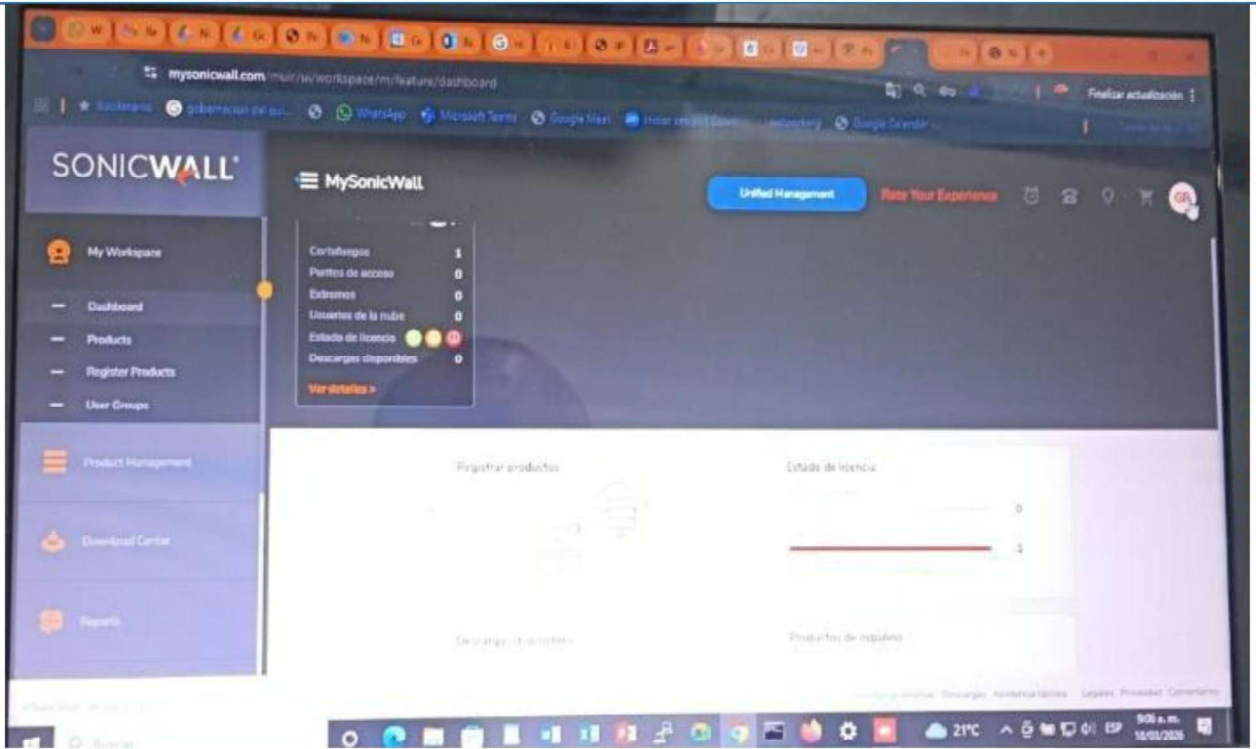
mysonicwall.com/muir/ui/workspace/m/feature/dashboard

Finalizar actualización

Bookmarks gobernacion del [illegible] WhatsApp Microsoft Teams Google Maps Iniciar sesión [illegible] networking Google Calendar

SONICWALL

MySonicWall

Unified Management

Rate Your Experience

GR

My Workspace

Dashboard

Products

Register Products

User Groups

Product Management

Download Center

Reports

| | |
|---|---|
| Cortafuegos | 1 |
| Puntos de acceso | 0 |
| Extremos | 0 |
| Usuarios de la nube | 0 |
| Estado de licencia | |
| Descargas disponibles | 0 |

Ver detalles >

Registrar productos

Estado de licencia

0

1

Descargas disponibles

Productos de máquina

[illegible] Descargas Asistencia técnica Legales Privacidad Comentarios

Buscar

21°C ESP 9:00 a.m. 18/03/2026